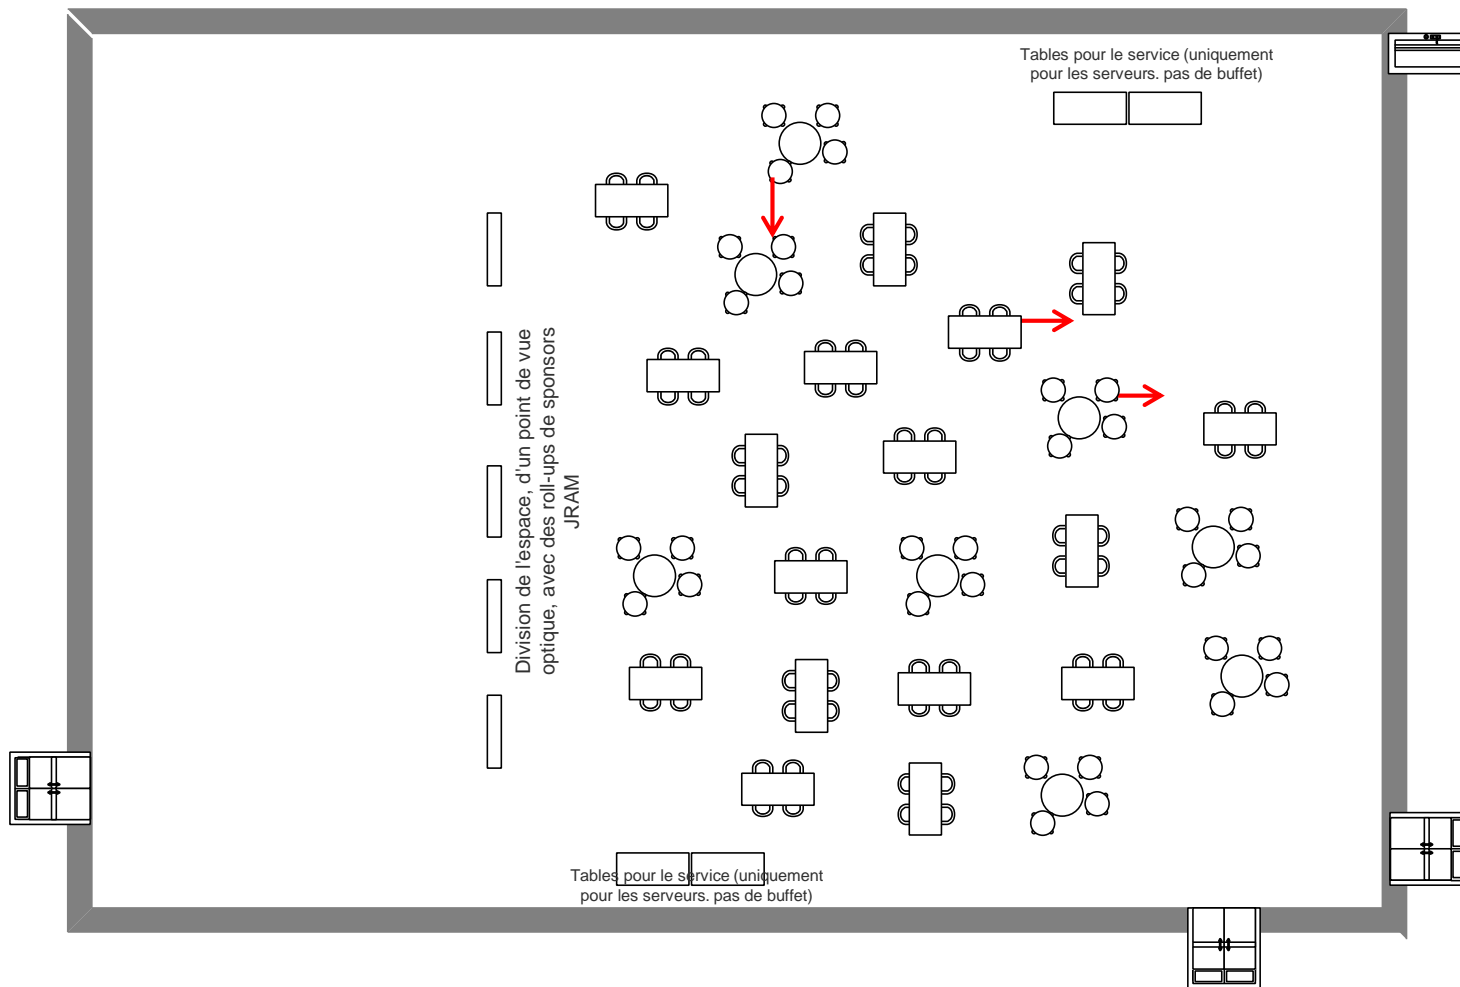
Tables pour le service (uniquement pour les serveurs. pas de buffet)

Division de l'espace, d'un point de vue optique, avec des roll-ups de sponsors JRAM

Tables pour le service (uniquement pour les serveurs. pas de buffet)